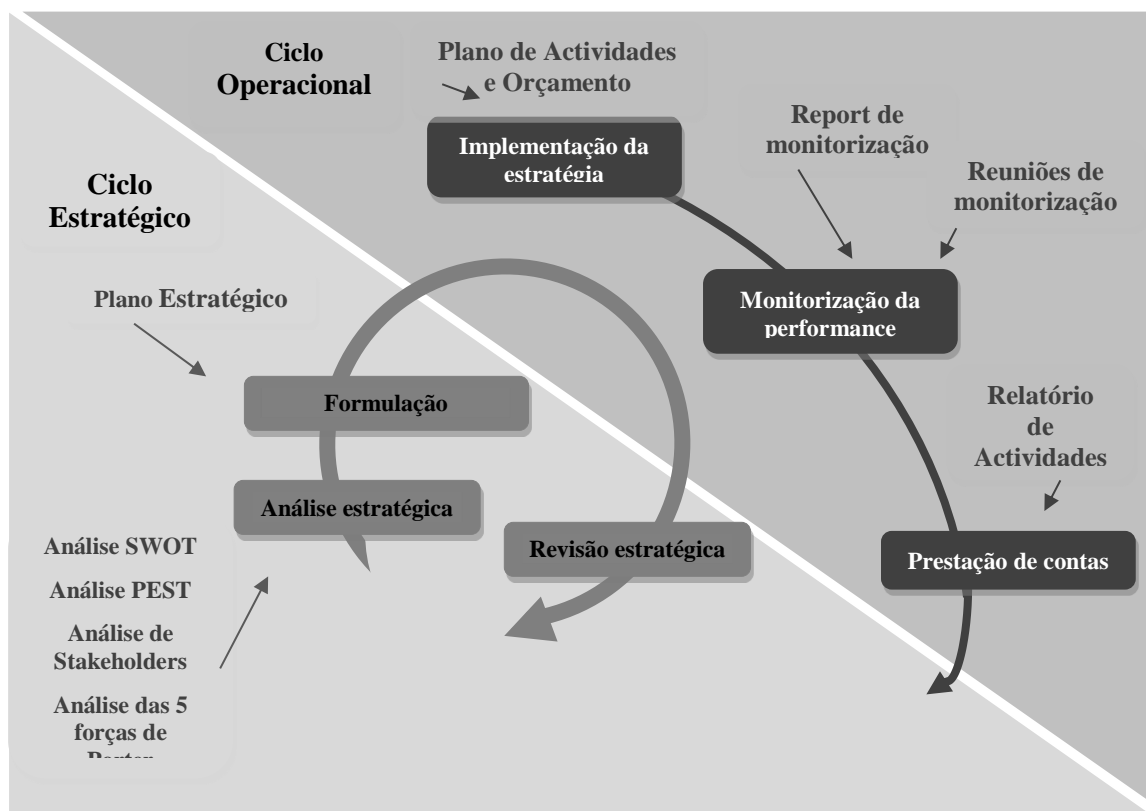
Ciclo Operacional

Plano de Actividades e Orçamento

Implementação da estratégia

Report de monitorização

Reuniões de monitorização

Ciclo Estratégico

Plano Estratégico

Monitorização da performance

Formulação

Relatório de Actividades

Análise estratégica

Revisão estratégica

Prestação de contas

Análise SWOT

Análise PEST

Análise de Stakeholders

Análise das 5 forças de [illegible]